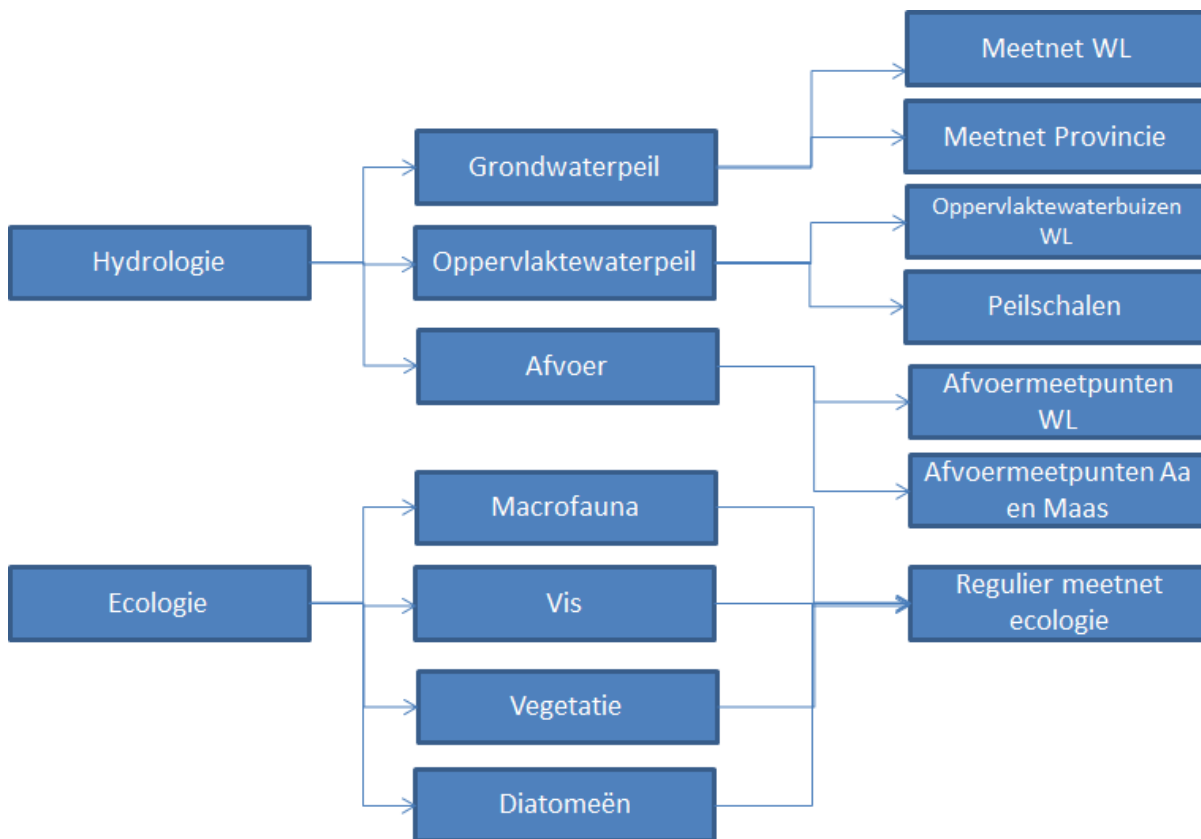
Hydrologie

Grondwaterpeil

Oppervlaktewaterpeil

Afvoer

Meetnet WL

Meetnet Provincie

Oppervlaktewaterbuizen WL

Peilschalen

Afvoermeetpunten WL

Afvoermeetpunten Aa en Maas

Ecologie

Macrofauna

Vis

Vegetatie

Diatomeën

Regulier meetnet ecologie